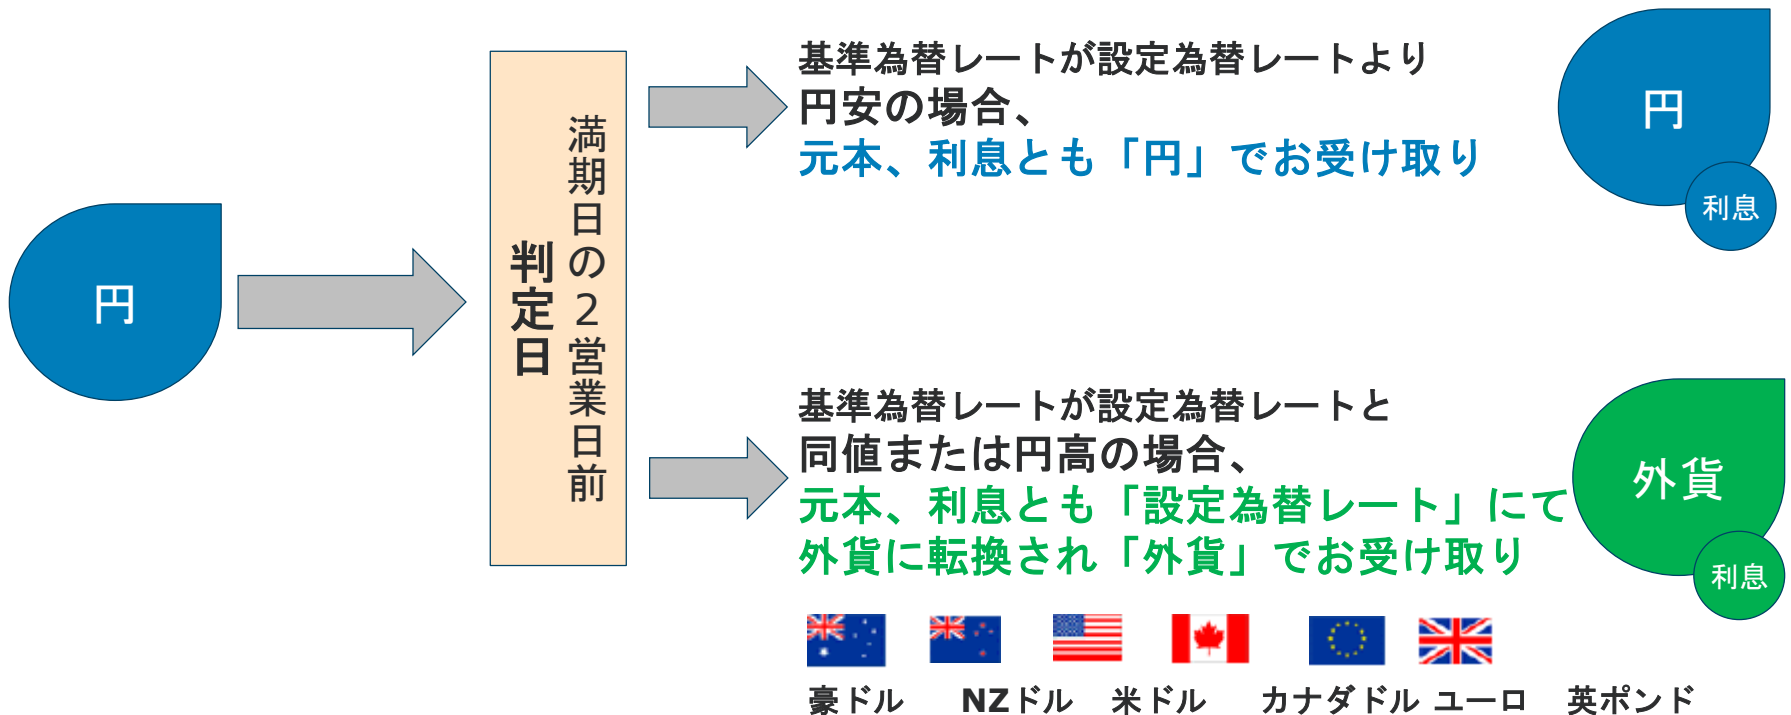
円

満期日の2営業日前

判定日

基準為替レートが設定為替レートより円安の場合、
元本、利息とも「円」でお受け取り

円

利息

基準為替レートが設定為替レートと同値または円高の場合、
元本、利息とも「設定為替レート」にて外貨に転換され「外貨」でお受け取り

外貨

利息

豪ドル NZドル 米ドル カナダドル ユーロ 英ポンド